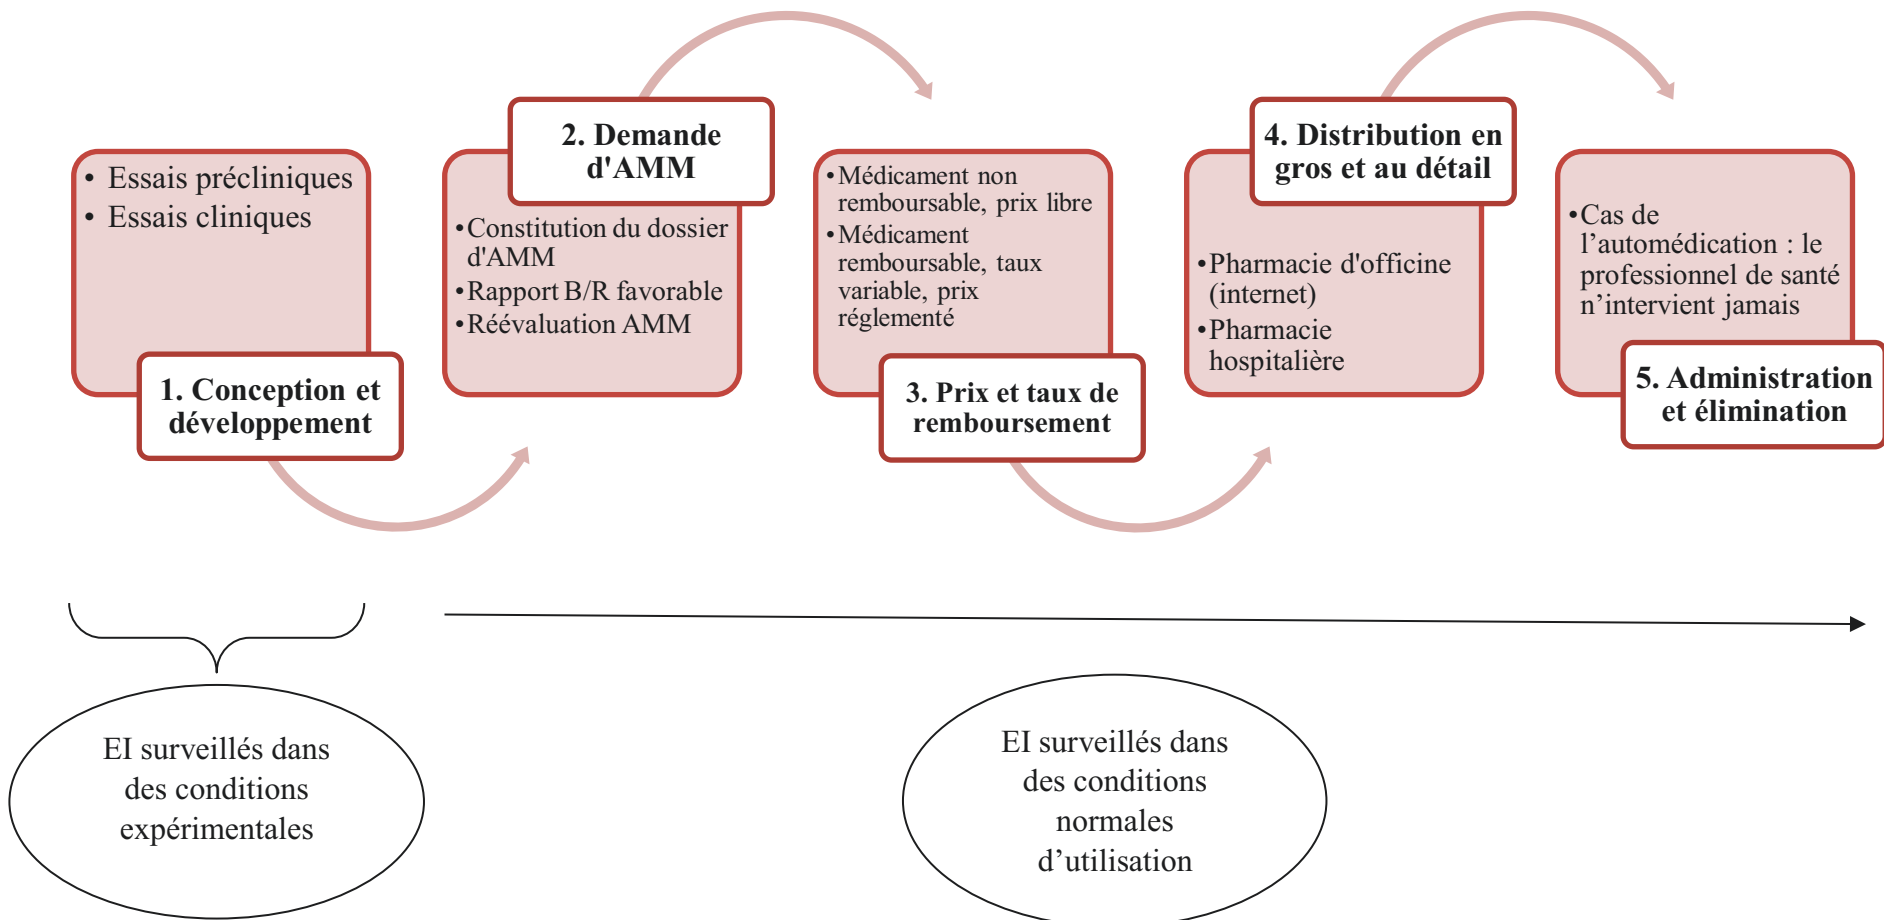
• Essais précliniques
• Essais cliniques

1. Conception et développement

2. Demande d'AMM

•Constitution du dossier d'AMM
•Rapport B/R favorable
•Réévaluation AMM

•Médicament non remboursable, prix libre
•Médicament remboursable, taux variable, prix réglementé

3. Prix et taux de remboursement

4. Distribution en gros et au détail

•Pharmacie d'officine (internet)
•Pharmacie hospitalière

•Cas de l'automédication : le professionnel de santé n'intervient jamais

5. Administration et élimination

EI surveillés dans des conditions expérimentales

EI surveillés dans des conditions normales d'utilisation